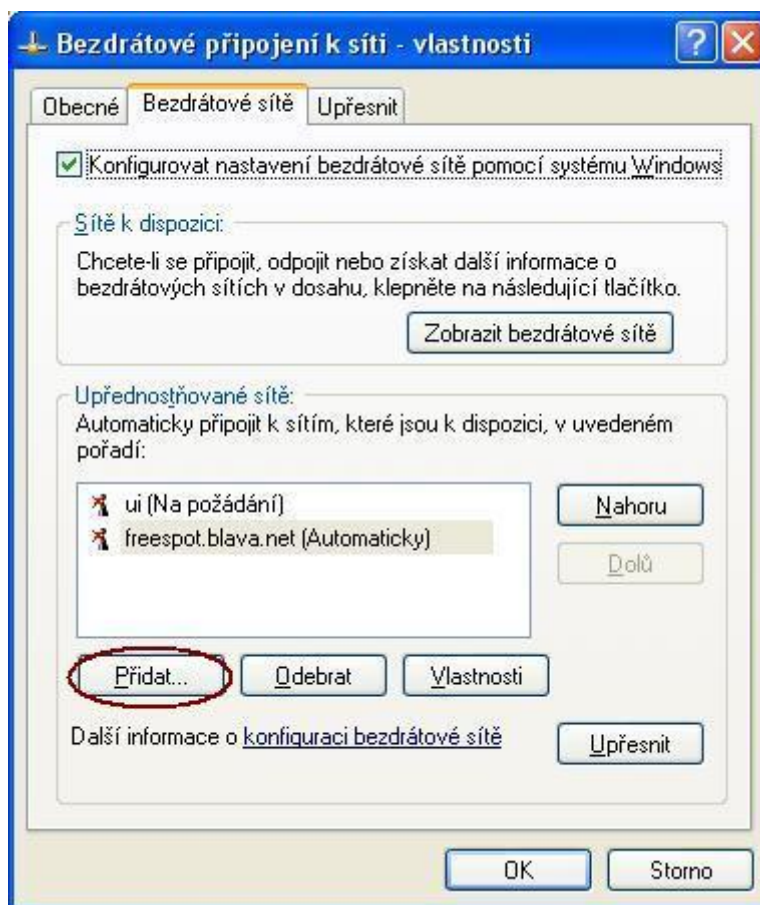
Bezdrátové připojení k síti - vlastnosti

Obecné | Bezdrátové sítě | Upřesnit

Konfigurovat nastavení bezdrátové sítě pomocí systému Windows

Sítě k dispozici:

Chcete-li se připojit, odpojit nebo získat další informace o bezdrátových sítích v dosahu, klepněte na následující tlačítko.

Zobrazit bezdrátové sítě

Upřednostňované sítě:

Automaticky připojit k sítím, které jsou k dispozici, v uvedeném pořadí:

ui (Na požádání)
freespot.blava.net (Automaticky)

Nahoru

Dolů

Přidat...

Odebrat

Vlastnosti

Další informace o konfiguraci bezdrátové sítě

Upřesnit

OK

Storno